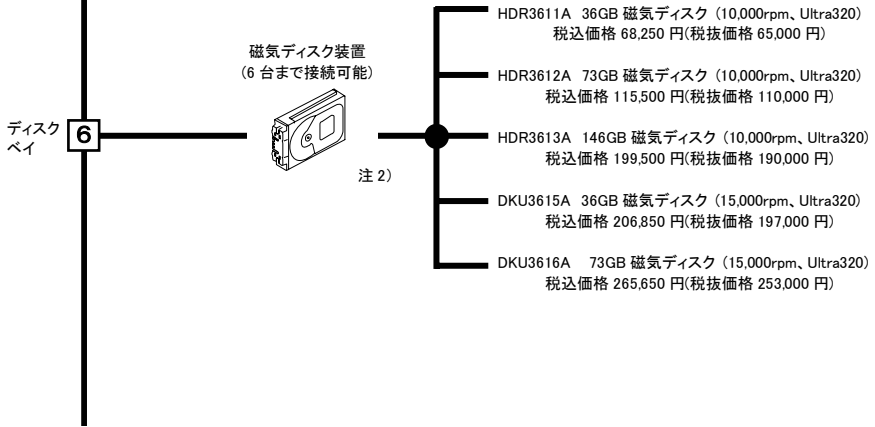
ディスクベイ
6

磁気ディスク装置
(6 台まで接続可能)

注 2)

HDR3611A 36GB 磁気ディスク (10,000rpm、Ultra320)
税込価格 68,250 円(税抜価格 65,000 円)

HDR3612A 73GB 磁気ディスク (10,000rpm、Ultra320)
税込価格 115,500 円(税抜価格 110,000 円)

HDR3613A 146GB 磁気ディスク (10,000rpm、Ultra320)
税込価格 199,500 円(税抜価格 190,000 円)

DKU3615A 36GB 磁気ディスク (15,000rpm、Ultra320)
税込価格 206,850 円(税抜価格 197,000 円)

DKU3616A 73GB 磁気ディスク (15,000rpm、Ultra320)
税込価格 265,650 円(税抜価格 253,000 円)